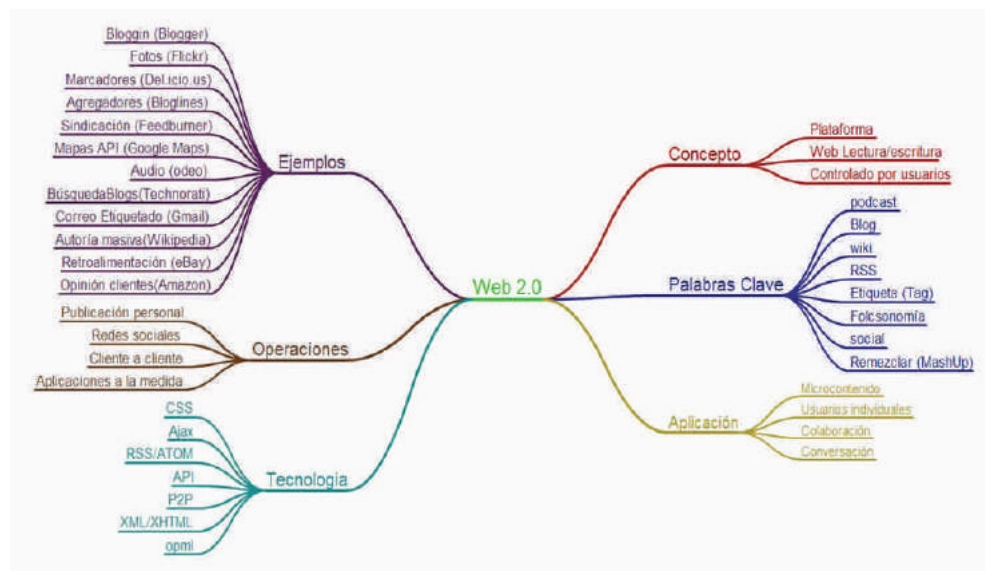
Web 2.0

Ejemplos
Bloggin (Blogger)
Fotos (Flickr)
Marcadores (Del.icio.us)
Agregadores (Bloglines)
Sindicación (Feedburner)
Mapas API (Google Maps)
Audio (odeo)
BúsquedaBlogs(Technorati)
Correo Etiquetado (Gmail)
Autoría masiva(Wikipedia)
Retroalimentación (eBay)
Opinión clientes(Amazon)

Operaciones
Publicación personal
Redes sociales
Cliente a cliente
Aplicaciones a la medida

Tecnologia
CSS
Ajax
RSS/ATOM
API
P2P
XML/XHTML
opml

Concepto
Plataforma
Web Lectura/escritura
Controlado por usuarios

Palabras Clave
podcast
Blog
wiki
RSS
Etiqueta (Tag)
Folcsonomía
social
Remezclar (MashUp)

Aplicación
Microcontenido
Usuarios individuales
Colaboración
Conversación